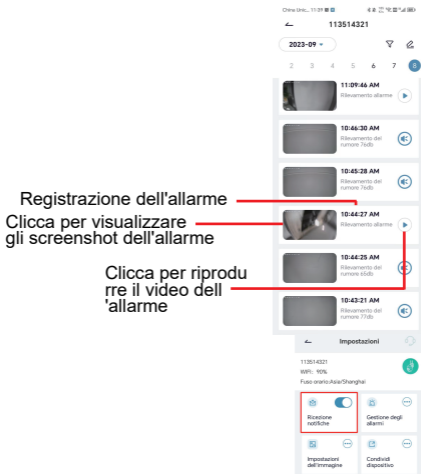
China Unic... 11:39

113514321

2023-09

2 3 4 5 6 7 8

11:09:46 AM
Rilevamento allarme

10:46:30 AM
Rilevamento del rumore 76db

10:45:28 AM
Rilevamento del rumore 76db

Registrazione dell'allarme

Clicca per visualizzare gli screenshot dell'allarme

10:44:27 AM
Rilevamento allarme

Clicca per riprodurre il video dell'allarme

10:44:25 AM
Rilevamento del rumore 65db

10:43:21 AM
Rilevamento del rumore 77db

Impostazioni

113514321
WiFi: 90%
Fuso orario:Asia/Shanghai

Ricezione notifiche

Gestione degli allarmi

Impostazioni dell'immagine

Condividi dispositivo